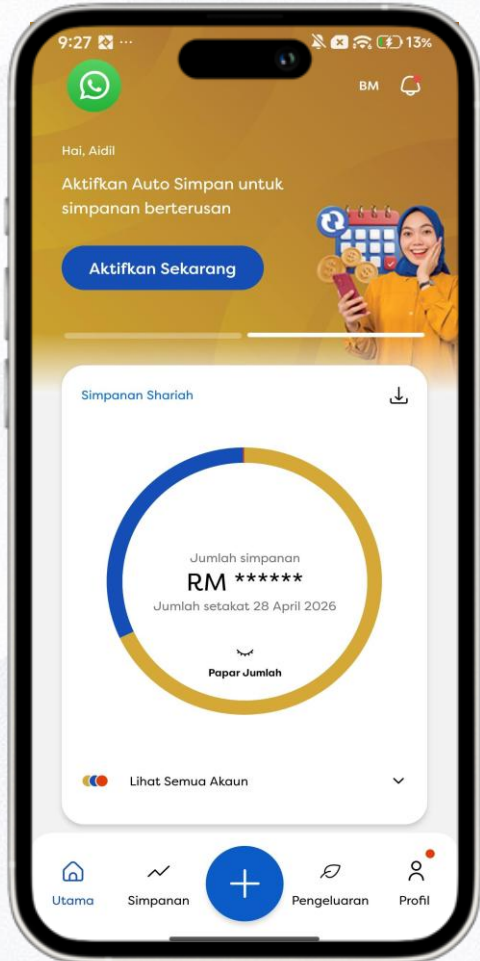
9:27 ··· 13%

BM

Hai, Aidil

Aktifkan Auto Simpan untuk simpanan berterusan

Aktifkan Sekarang

Simpanan Shariah

Jumlah simpanan

RM ******

Jumlah setakat 28 April 2026

Papar Jumlah

Lihat Semua Akaun

Utama

Simpanan

Pengeluaran

Profil